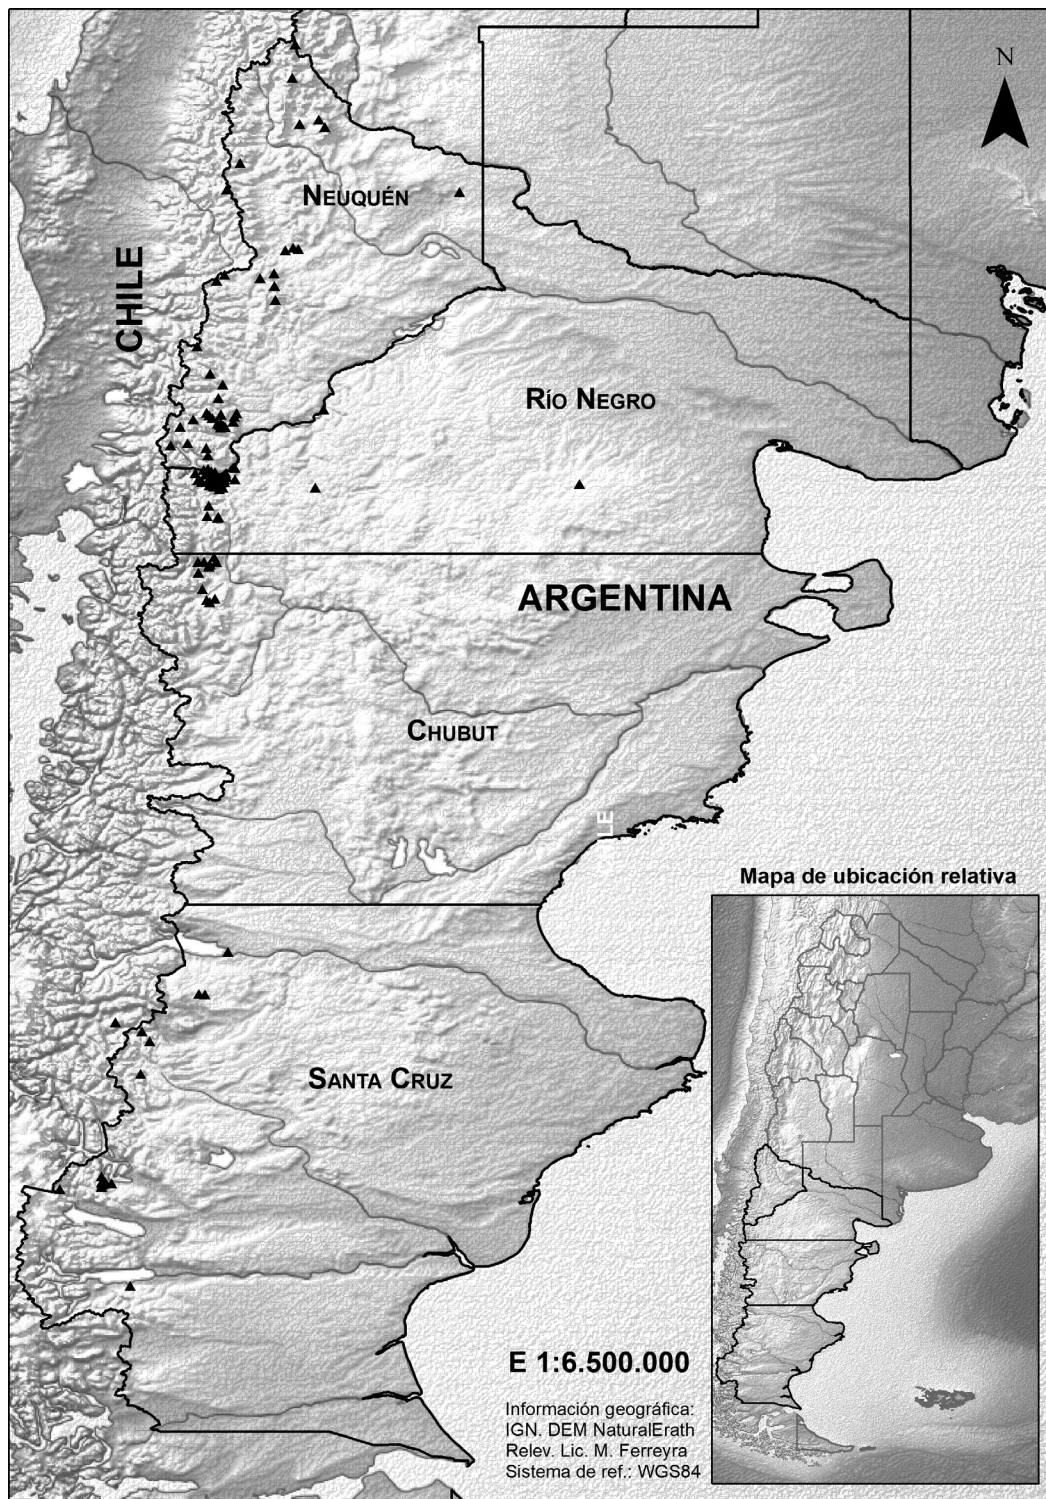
N

NEUQUÉN

CHILE

RÍO NEGRO

ARGENTINA

CHUBUT

LE

Mapa de ubicación relativa

SANTA CRUZ

E 1:6.500.000

Información geográfica:
IGN. DEM NaturalErath
Relev. Lic. M. Ferreyra
Sistema de ref.: WGS84